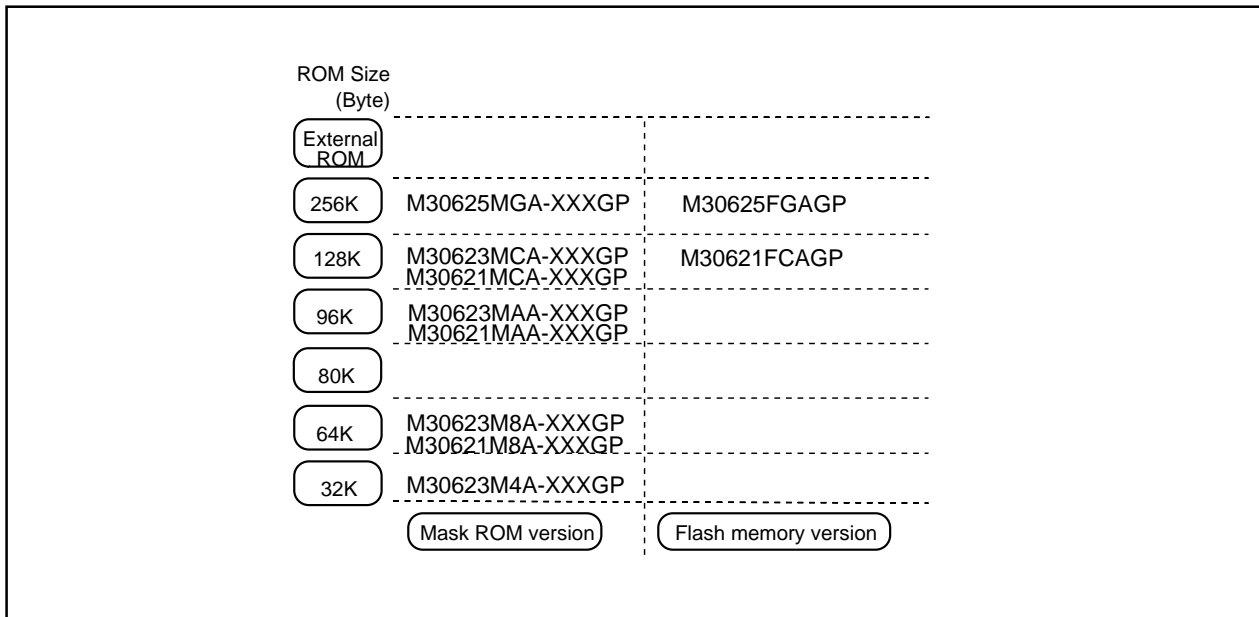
ROM Size
(Byte)

| | Mask ROM version | Flash memory version |
|---|---|---|
| External ROM | | |
| 256K | M30625MGA-XXXGP | M30625FGAGP |
| 128K | M30623MCA-XXXGP<br>M30621MCA-XXXGP | M30621FCAGP |
| 96K | M30623MAA-XXXGP<br>M30621MAA-XXXGP | |
| 80K | | |
| 64K | M30623M8A-XXXGP<br>M30621M8A-XXXGP | |
| 32K | M30623M4A-XXXGP | |